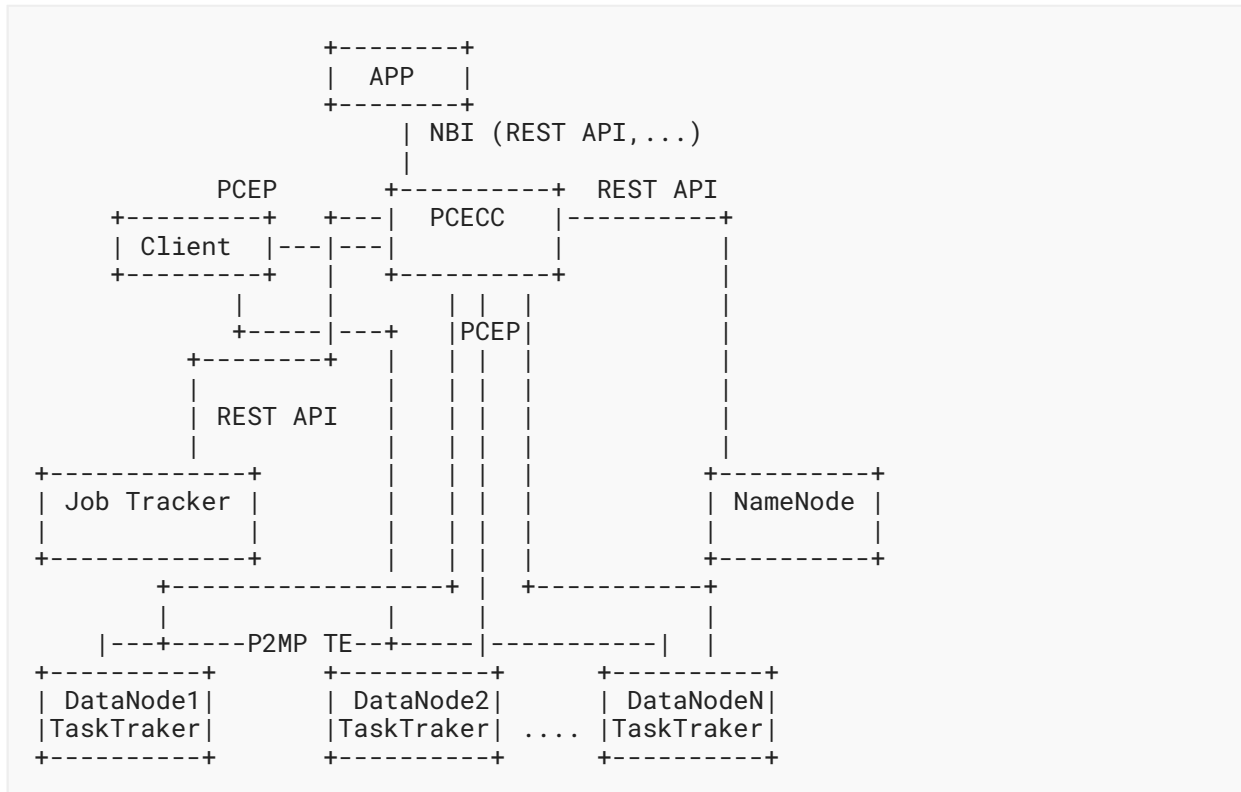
```
                +--------+
                |  APP   |
                +--------+
                     | NBI (REST API,...)
                     |
           PCEP     +----------+  REST API
     +---------+  +---|  PCECC   |----------+
     | Client  |---|---|          |          |
     +---------+  |   +----------+          |
          |       |     |  |  |             |
          +-----|---+   |PCEP|             |
        +--------+  |   |  |  |             |
        |           |   |  |  |             |
        | REST API  |   |  |  |             |
        |           |   |  |  |             |
+------------+      |   |  |  |         +----------+
| Job Tracker |     |   |  |  |         | NameNode |
|            |      |   |  |  |         |          |
+------------+      |   |  |  |         +----------+
       +------------------+ |  +-----------+
       |            |       |              |
    |---+-----P2MP TE--+-----|-----------|  |
+----------+     +----------+     +----------+
| DataNode1|     | DataNode2|     | DataNodeN|
|TaskTraker|     |TaskTraker| .... |TaskTraker|
+----------+     +----------+     +----------+
```